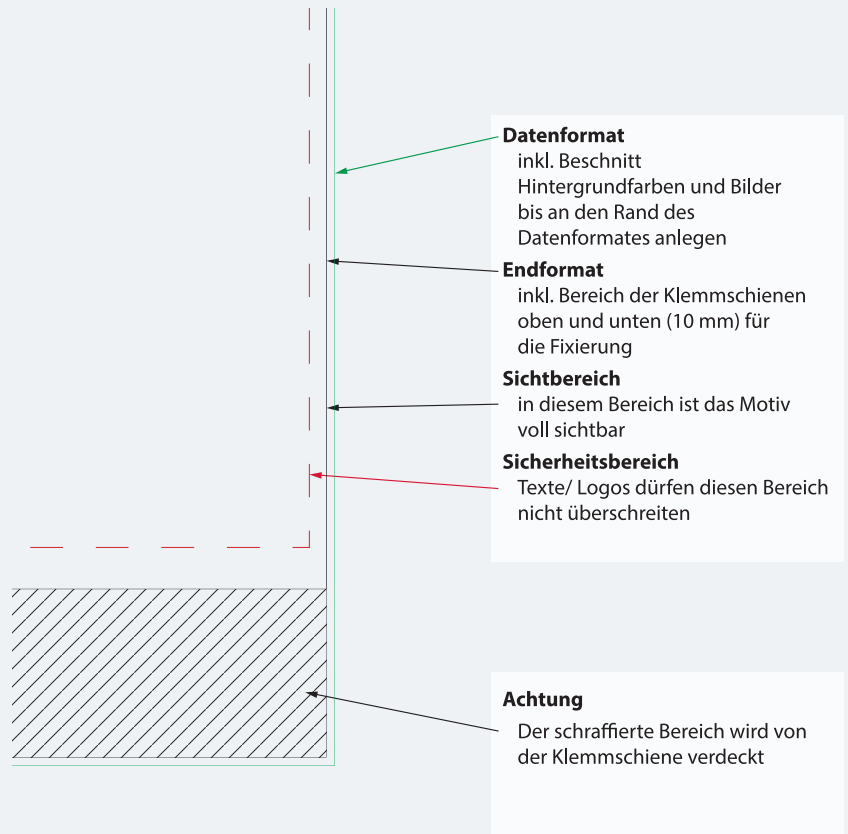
**Datenformat**
inkl. Beschnitt
Hintergrundfarben und Bilder bis an den Rand des Datenformates anlegen

**Endformat**
inkl. Bereich der Klemmschienen oben und unten (10 mm) für die Fixierung

**Sichtbereich**
in diesem Bereich ist das Motiv voll sichtbar

**Sicherheitsbereich**
Texte/ Logos dürfen diesen Bereich nicht überschreiten

**Achtung**
Der schraffierte Bereich wird von der Klemmschiene verdeckt